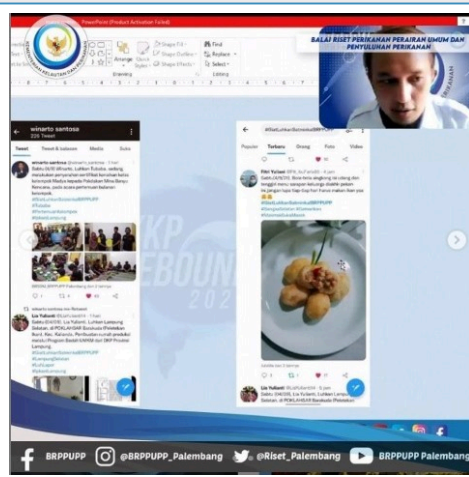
PowerPoint (Product Activation Failed)

Arrange Quick Styles

Shape Fill
Shape Outline
Shape Effects

Find
Replace
Select

Drawing
Editing

BALAI RISET PERIKANAN PERAIRAN UMUM DAN PENYULUHAN PERIKANAN

winarto santosa
Tweet

Tweet
Tweet & balasan
Media
Suka

winarto santosa

#SatuLuhkanSatuIndoBRPPUPP

Lia Yulianti

Populer
Terbaru
Orang
Foto
Video

Fitri Yulianti

Lia Yulianti

KP
BOUN
202

BRPPUPP
@BRPPUPP_Palembang
@Riset_Palembang
BRPPUPP Palembang